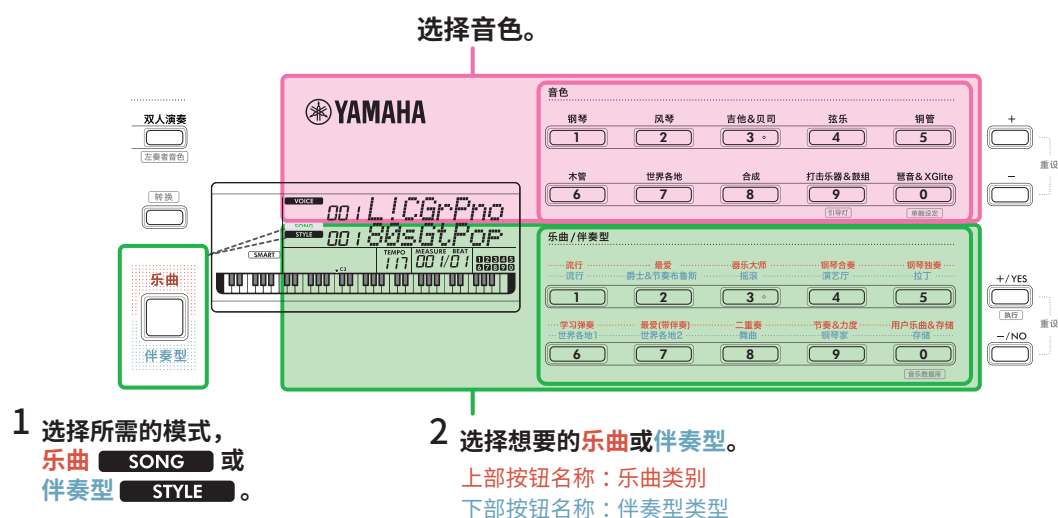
选择音色。

双人演奏
左奏者音色

转换

乐曲

伴奏型

YAMAHA

VOICE 001 L1CGrPno
SONG
STYLE 001 80sGtPop
SMART
TEMPO 117 MEASURE 001 BEAT 01
1 2 3 4 5
6 7 8 9 0
C3

音色
钢琴 1
风琴 2
吉他&贝司 3
弦乐 4
铜管 5
木管 6
世界各地 7
合成 8
打击乐器&鼓组 9
琶音&XGlite 0
引导灯
单触设定

+
–
重设

乐曲 / 伴奏型
流行 / 流行 1
最爱 / 爵士&节奏布鲁斯 2
器乐大师 / 摇滚 3
钢琴合奏 / 演艺厅 4
钢琴独奏 / 拉丁 5
学习弹奏 / 世界各地1 6
最爱(带伴奏) / 世界各地2 7
二重奏 / 舞曲 8
节奏&力度 / 钢琴家 9
用户乐曲&存储 / 存储 0
音乐数据库

+/YES
执行
–/NO
重设

1 选择所需的模式，
乐曲 SONG 或
伴奏型 STYLE 。

2 选择想要的乐曲或伴奏型。
上部按钮名称：乐曲类别
下部按钮名称：伴奏型类型